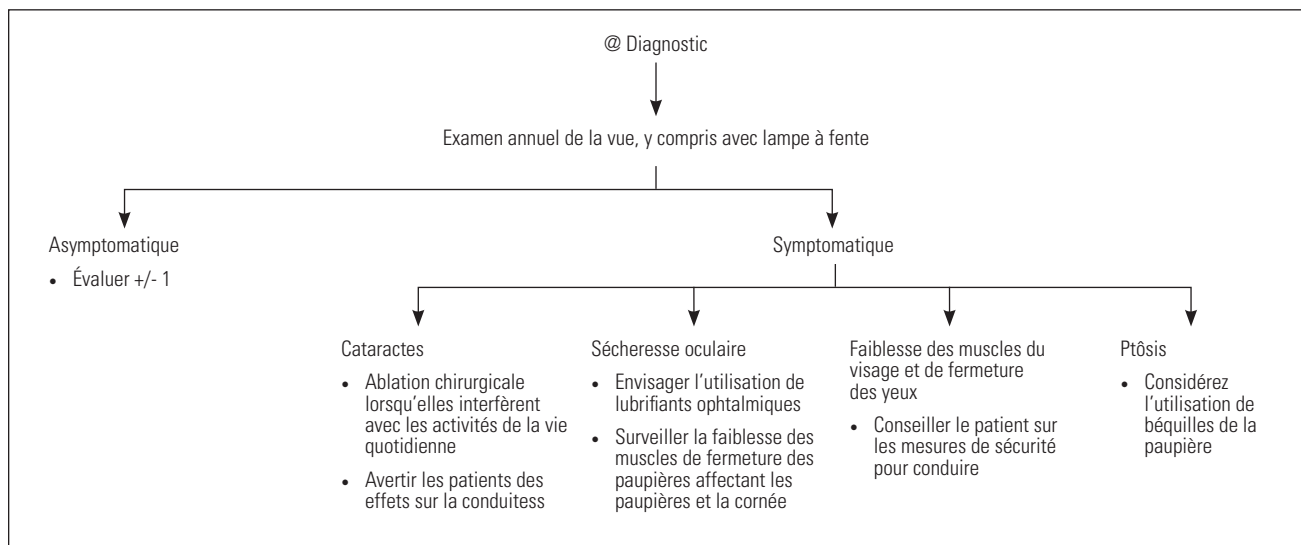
@ Diagnostic

Examen annuel de la vue, y compris avec lampe à fente

Asymptomatique

- Évaluer +/- 1

Symptomatique

Cataractes

- Ablation chirurgicale lorsqu'elles interfèrent avec les activités de la vie quotidienne
- Avertir les patients des effets sur la conduitess

Sécheresse oculaire

- Envisager l'utilisation de lubrifiants ophtalmiques
- Surveiller la faiblesse des muscles de fermeture des paupières affectant les paupières et la cornée

Faiblesse des muscles du visage et de fermeture des yeux

- Conseiller le patient sur les mesures de sécurité pour conduire

Ptôsis

- Considérez l'utilisation de béquilles de la paupière